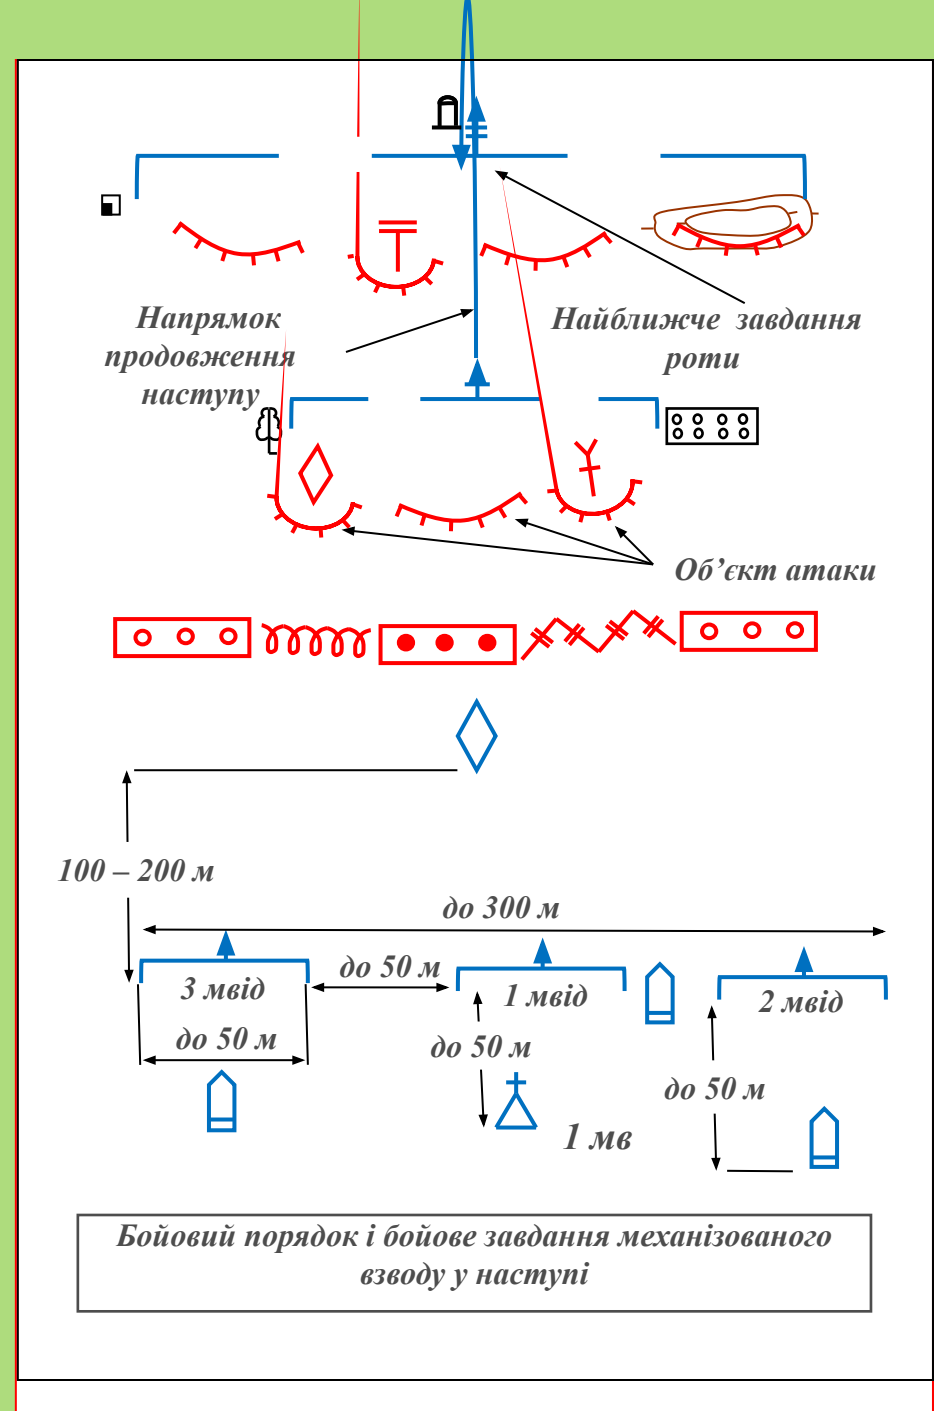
Напрямок продовження наступу

Найближче завдання роти

Об’єкт атаки

100 – 200 м

до 300 м

до 50 м

3 мвід

до 50 м

1 мвід

до 50 м

2 мвід

до 50 м

1 мв

Бойовий порядок і бойове завдання механізованого взводу у наступі